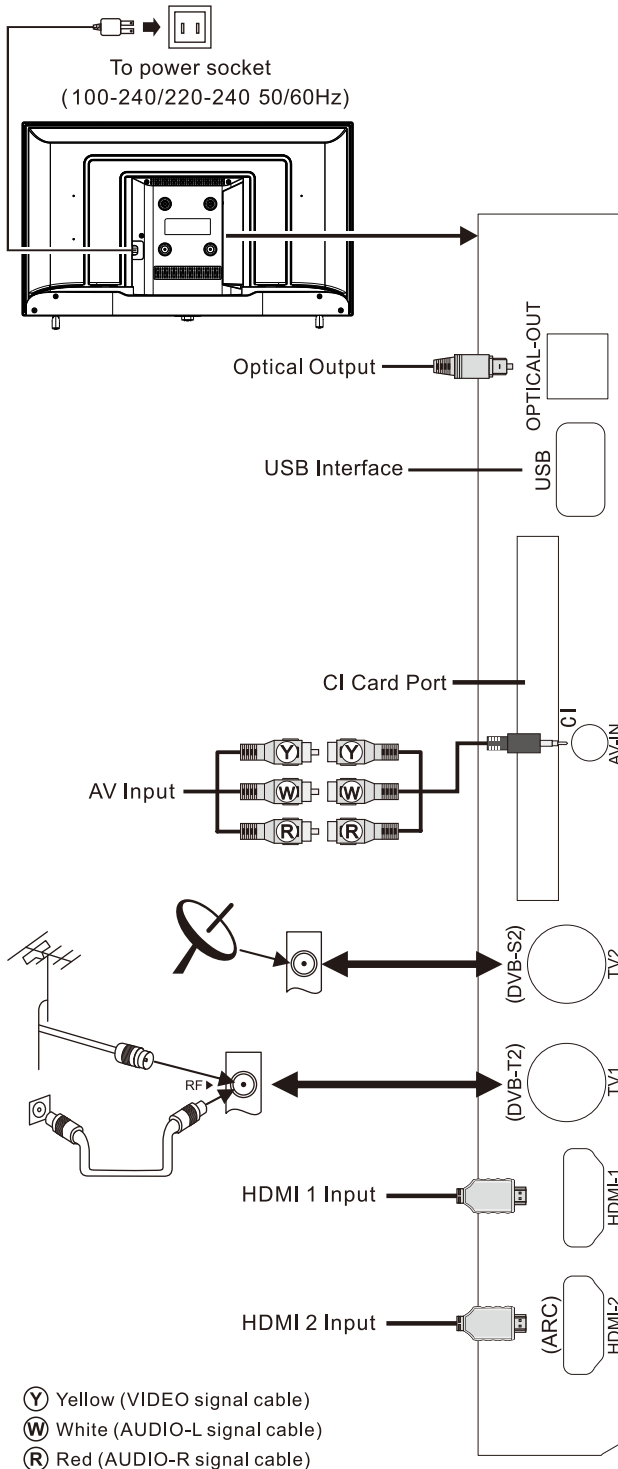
To power socket
(100-240/220-240 50/60Hz)

Optical Output
OPTICAL-OUT

USB Interface
USB

CI Card Port
CI
AV-IN

AV Input
Y Y
W W
R R

(DVB-S2)
TV2

RF
(DVB-T2)
TV1

HDMI 1 Input
HDMI-1

HDMI 2 Input
(ARC)
HDMI-2

Y Yellow (VIDEO signal cable)
W White (AUDIO-L signal cable)
R Red (AUDIO-R signal cable)